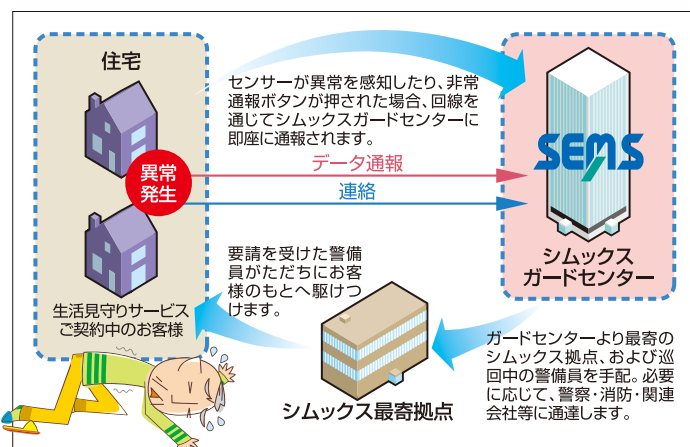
住宅

センサーが異常を感知したり、非常通報ボタンが押された場合、回線を通じてシムックスガードセンターに即座に通報されます。

異常発生

データ通報

連絡

SEMS

シムックスガードセンター

要請を受けた警備員がただちにお客様のもとへ駆けつけます。

生活見守りサービスご契約中のお客様

ガードセンターより最寄のシムックス拠点、および巡回中の警備員を手配。必要に応じて、警察・消防・関連会社等に通運します。

シムックス最寄拠点